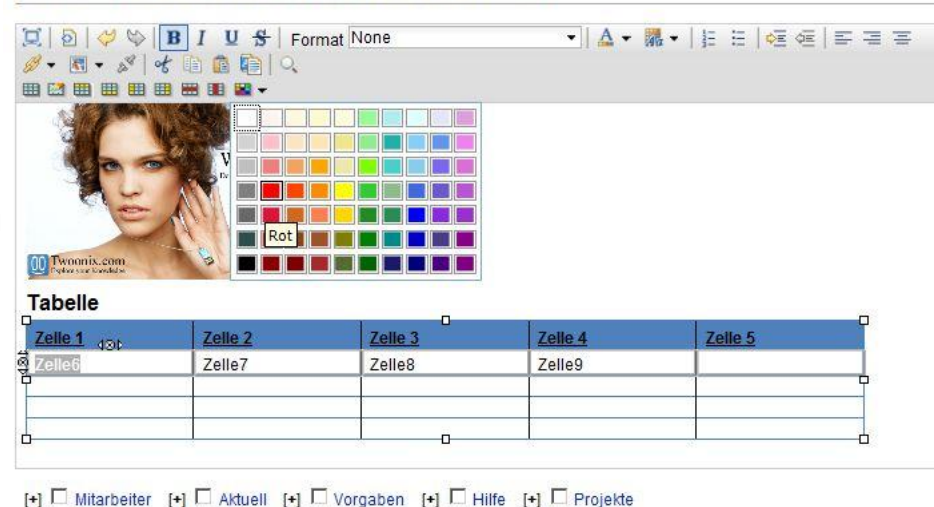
B I U S Format None

Twoonix.com
Explore your knowledge

Rot

Tabelle

| Zelle 1 | Zelle 2 | Zelle 3 | Zelle 4 | Zelle 5 |
|---|---|---|---|---|
| Zelle6 | Zelle7 | Zelle8 | Zelle9 | |
| | | | | |
| | | | | |
| | | | | |

[+] Mitarbeiter [+] Aktuell [+] Vorgaben [+] Hilfe [+] Projekte